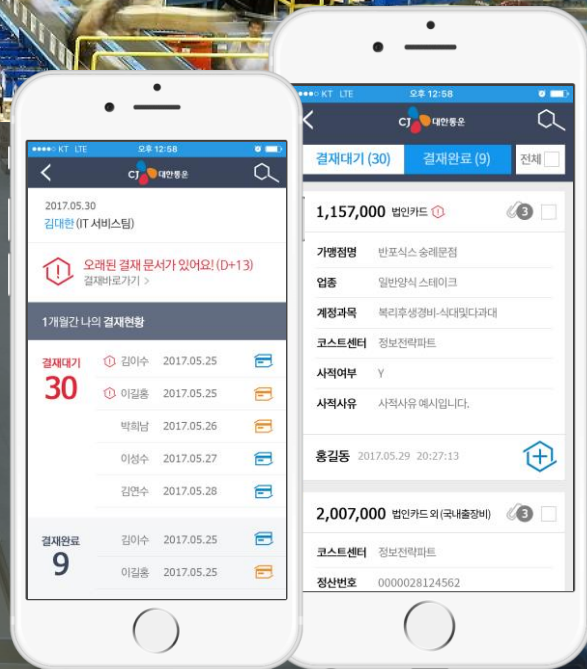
KT LTE 오후 12:58
CJ 대한통운
2017.05.30
김대한 (IT 서비스팀)
오래된 결재 문서가 있어요! (D+13)
결재바로가기 >
1개월간 나의 결재현황
결재대기
30
김이수 2017.05.25
이길홍 2017.05.25
박희남 2017.05.26
이성수 2017.05.27
김연수 2017.05.28
결재완료
9
김이수 2017.05.25
이길홍 2017.05.25

KT LTE 오후 12:58
CJ 대한통운
결재대기 (30)
결재완료 (9)
전체
1,157,000 법인카드
3
가맹점명 반포식스 숭례문점
업종 일반양식 스테이크
계정과목 복리후생경비-식대및다과대
코스트센터 정보전략파트
사적여부 Y
사적사유 사적사유 예시입니다.
홍길동 2017.05.29 20:27:13
2,007,000 법인카드 외 (국내출장비)
3
코스트센터 정보전략파트
정산번호 0000028124562